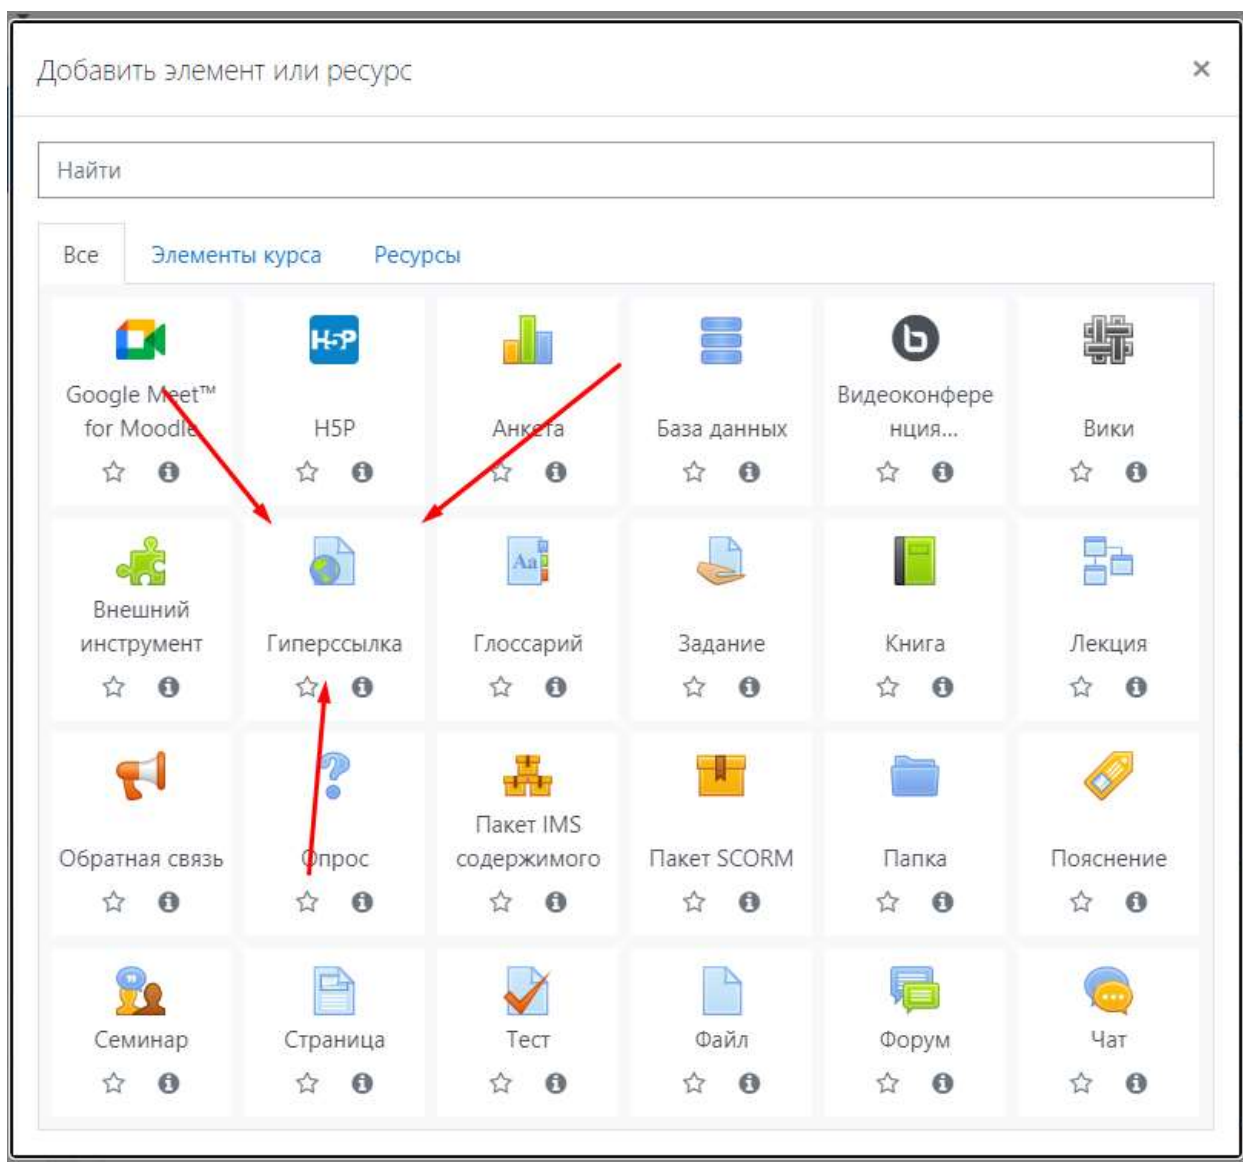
Добавить элемент или ресурс ×

Найти

Все | Элементы курса | Ресурсы

Google Meet™ for Moodle

H5P

Анкета

База данных

Видеоконференция...

Вики

Внешний инструмент

Гиперссылка

Глоссарий

Задание

Книга

Лекция

Обратная связь

Опрос

Пакет IMS содержимого

Пакет SCORM

Папка

Пояснение

Семинар

Страница

Тест

Файл

Форум

Чат